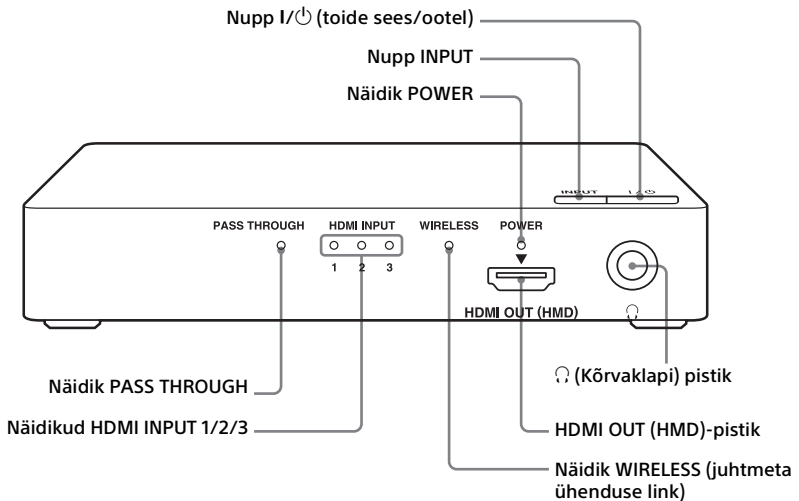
Nupp I/⏻ (toide sees/ootel)

Nupp INPUT

Näidik POWER

INPUT

I/⏻

PASS THROUGH

HDMI INPUT

1 2 3

WIRELESS

POWER

HDMI OUT (HMD)

Näidik PASS THROUGH

Näidikud HDMI INPUT 1/2/3

(Kõrvaklapi) pistik

HDMI OUT (HMD)-pistik

Näidik WIRELESS (juhtmeta ühenduse link)